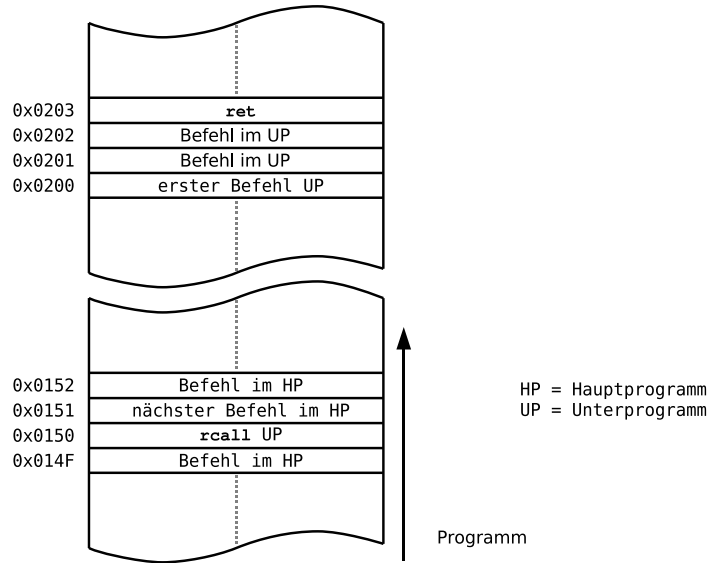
0x0203 ret
0x0202 Befehl im UP
0x0201 Befehl im UP
0x0200 erster Befehl UP

0x0152 Befehl im HP
0x0151 nächster Befehl im HP
0x0150 rcall UP
0x014F Befehl im HP

HP = Hauptprogramm
UP = Unterprogramm

Programm